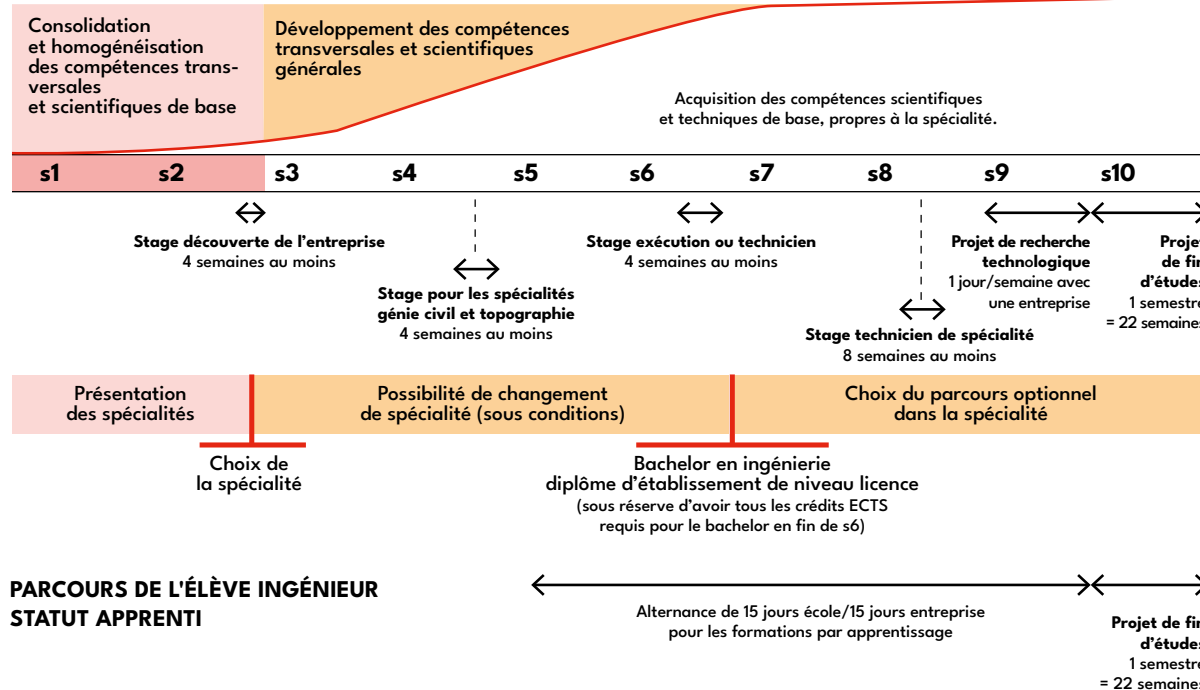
Consolidation et homogénéisation des compétences transversales et scientifiques de base

Développement des compétences transversales et scientifiques générales

Acquisition des compétences scientifiques et techniques de base, propres à la spécialité.

s1 s2 s3 s4 s5 s6 s7 s8 s9 s10

Stage découverte de l'entreprise
4 semaines au moins

Stage pour les spécialités génie civil et topographie
4 semaines au moins

Stage exécution ou technicien
4 semaines au moins

Stage technicien de spécialité
8 semaines au moins

Projet de recherche technologique
1 jour/semaine avec une entreprise

Proje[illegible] de fi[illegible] d'étude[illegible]
1 semestr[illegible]
= 22 semaine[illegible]

Présentation des spécialités

Possibilité de changement de spécialité (sous conditions)

Choix du parcours optionnel dans la spécialité

Choix de la spécialité

Bachelor en ingénierie
diplôme d'établissement de niveau licence
(sous réserve d'avoir tous les crédits ECTS requis pour le bachelor en fin de s6)

PARCOURS DE L'ÉLÈVE INGÉNIEUR
STATUT APPRENTI

Alternance de 15 jours école/15 jours entreprise pour les formations par apprentissage

Projet de fi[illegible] d'étude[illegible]
1 semestr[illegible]
= 22 semaine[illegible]